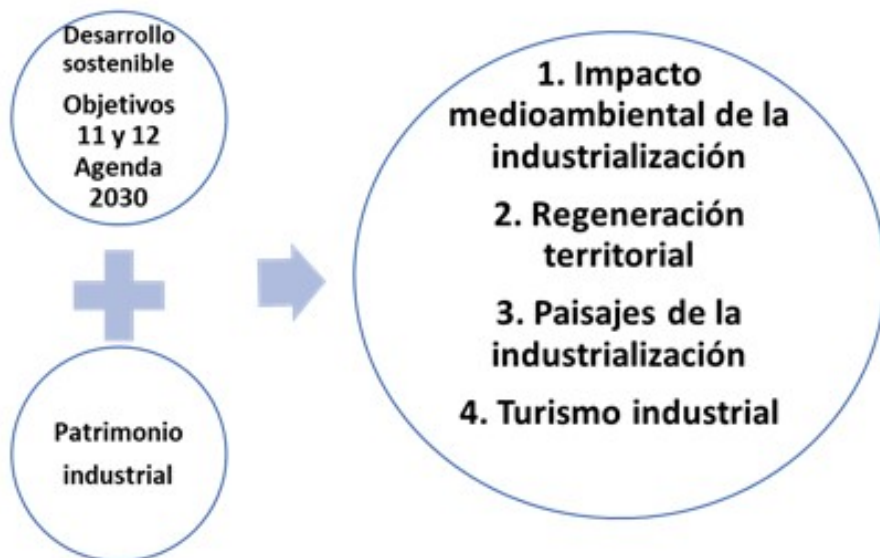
Desarrollo sostenible

Objetivos 11 y 12 Agenda 2030

Patrimonio industrial

1. Impacto medioambiental de la industrialización

2. Regeneración territorial

3. Paisajes de la industrialización

4. Turismo industrial